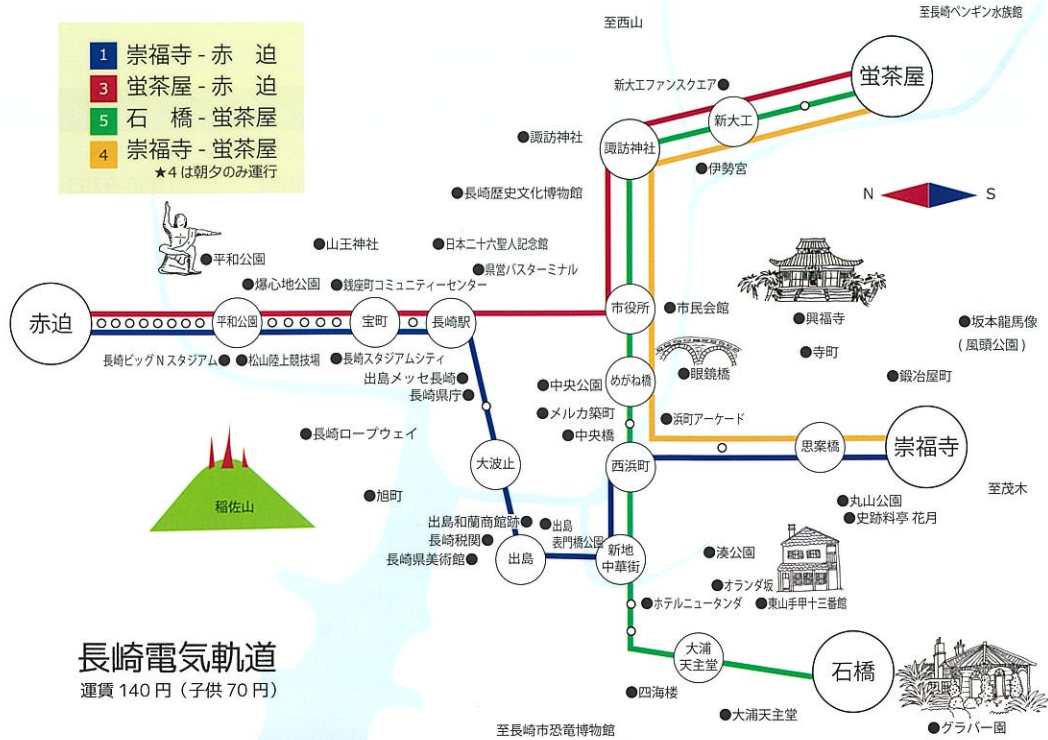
1 崇福寺 - 赤 迫
3 蛍茶屋 - 赤 迫
5 石 橋 - 蛍茶屋
4 崇福寺 - 蛍茶屋
★4 は朝夕のみ運行

至西山

至長崎ペンギン水族館

新大工ファンスクエア

蛍茶屋

新大工

諏訪神社

諏訪神社

伊勢宮

長崎歴史文化博物館

N S

山王神社

日本二十六聖人記念館

平和公園

県営バスターミナル

爆心地公園

銭座町コミュニティーセンター

赤迫

平和公園

宝町

長崎駅

市役所

市民会館

興福寺

坂本龍馬像
(風頭公園)

長崎ビッグＮスタジアム

松山陸上競技場

長崎スタジアムシティ

寺町

出島メッセ長崎

長崎県庁

めがね橋

中央公園

眼鏡橋

鍛冶屋町

メルカ築町

浜町アーケード

長崎ロープウェイ

中央橋

思案橋

崇福寺

大波止

西浜町

至茂木

稲佐山

旭町

丸山公園

史跡料亭 花月

出島和蘭商館跡

出島

長崎税関

表門橋公園

新地
中華街

湊公園

出島

長崎県美術館

オランダ坂

ホテルニュータンダ

東山手甲十三番館

大浦
天主堂

石橋

長崎電気軌道
運賃 140 円 (子供 70 円)

四海楼

大浦天主堂

至長崎市恐竜博物館

グラバー園